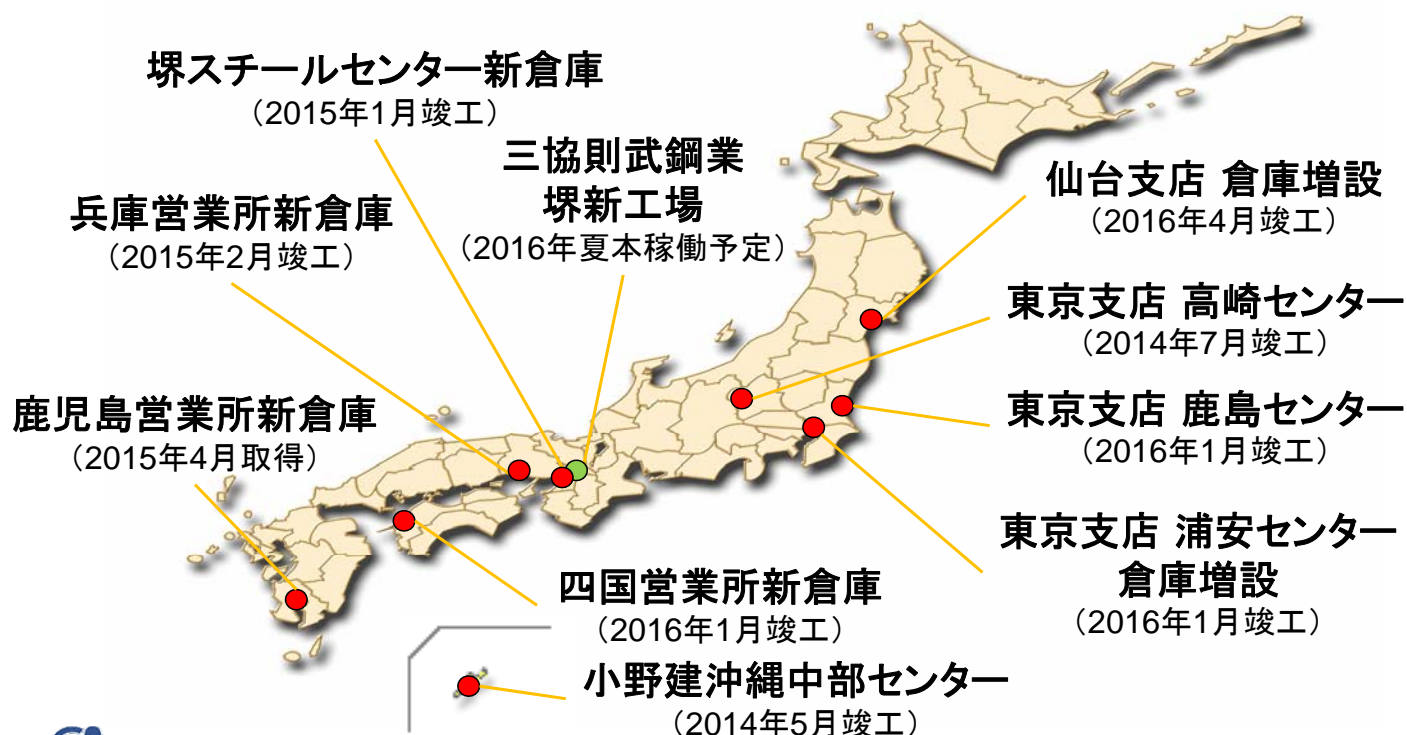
堺スチールセンター新倉庫
（2015年1月竣工）

三協則武鋼業
堺新工場
（2016年夏本稼働予定）

兵庫営業所新倉庫
（2015年2月竣工）

仙台支店 倉庫増設
（2016年4月竣工）

東京支店 高崎センター
（2014年7月竣工）

鹿児島営業所新倉庫
（2015年4月取得）

東京支店 鹿島センター
（2016年1月竣工）

東京支店 浦安センター
倉庫増設
（2016年1月竣工）

四国営業所新倉庫
（2016年1月竣工）

小野建沖縄中部センター
（2014年5月竣工）